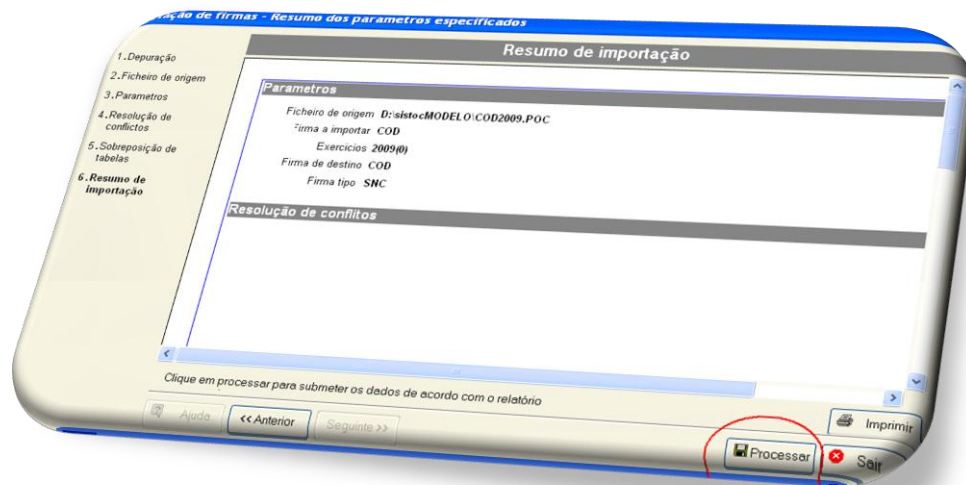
ação de firmas - Resumo dos parametros especificados

1. Depuração
2. Ficheiro de origem
3. Parametros
4. Resolução de conflictos
5. Sobreposição de tabelas
6. Resumo de importação

Resumo de importação

Parametros

Ficheiro de origem D:\sistocMODELO\COD2009.POC
Firma a importar COD
Exercicios 2009(0)
Firma de destino COD
Firma tipo SNC

Resolução de conflitos

Clique em processar para submeter os dados de acordo com o relatório

Ajuda
<< Anterior
Seguinte >>
Imprimir
Processar
Sair